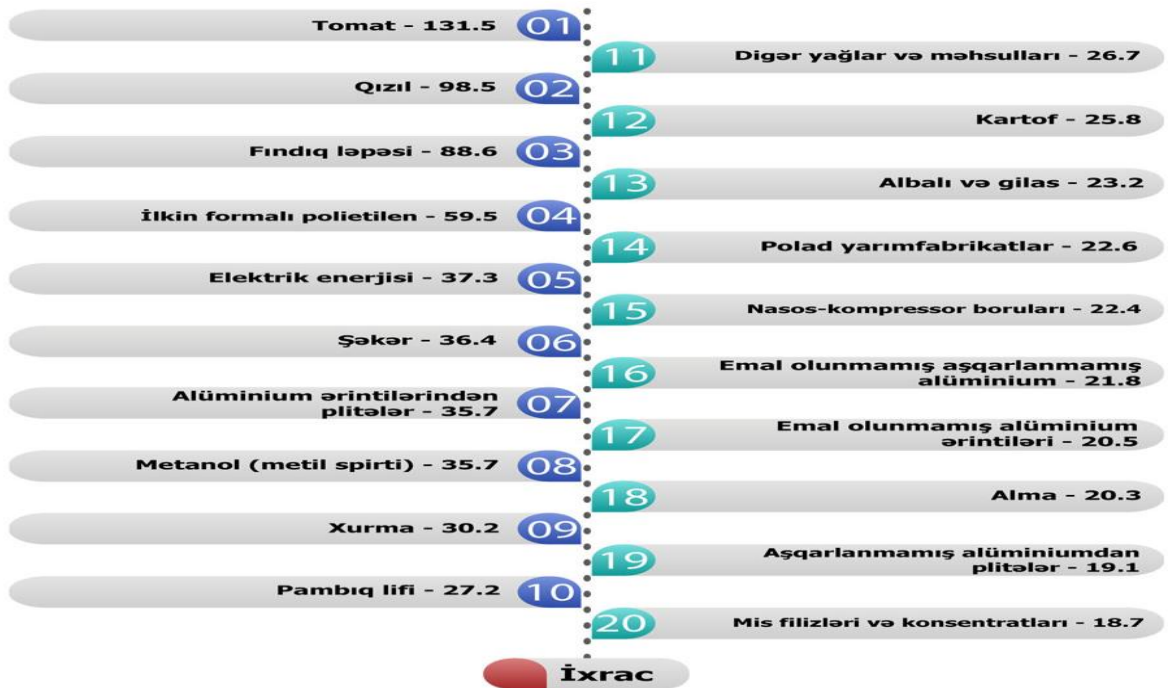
Tomat - 131.5 01

11 Digər yağlar və məhsulları - 26.7

Qızıl - 98.5 02

12 Kartof - 25.8

Fındıq ləpəsi - 88.6 03

13 Albalı və gilas - 23.2

İlkin formalı polietilen - 59.5 04

14 Polad yarımfabrikatlar - 22.6

Elektrik enerjisi - 37.3 05

15 Nasos-kompressor boruları - 22.4

Şəkər - 36.4 06

16 Emal olunmamış aşqarlanmamış alüminium - 21.8

Alüminium ərintilərindən plitələr - 35.7 07

17 Emal olunmamış alüminium ərintiləri - 20.5

Metanol (metil spirti) - 35.7 08

18 Alma - 20.3

Xurma - 30.2 09

19 Aşqarlanmamış alüminiumdan plitələr - 19.1

Pambıq lifi - 27.2 10

20 Mis filizləri və konsentratları - 18.7

İxrac